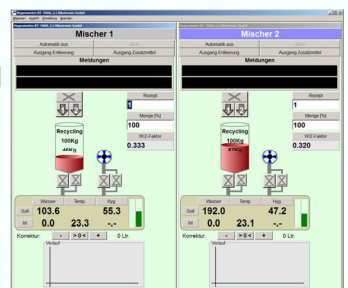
Regelmeister RT 7000, (c) Mischtechnik GmbH

Mischer 1

Automatik aus

Ausgang Entleerung

Ausgang Zusatzmittel

Meldungen

Rezept

1

Menge [%]

100

W/Z-Faktor

0.333

Recycling

100Kg

Wasser

Temp

Hyg

Soll

103.6

55.3

Ist

0.0

23.3

-.-

Korrektur:

-

> 0 <

+

0 Ltr.

Verlauf

Mischer 2

Automatik aus

Ausgang Entleerung

Ausgang Zusatzmittel

Meldungen

Rezept

1

Menge [%]

100

W/Z-Faktor

0.320

Recycling

100Kg

Wasser

Temp

Hyg

Soll

192.0

47.2

Ist

0.0

23.1

-.-

Korrektur:

-

> 0 <

+

0 Ltr.

Verlauf